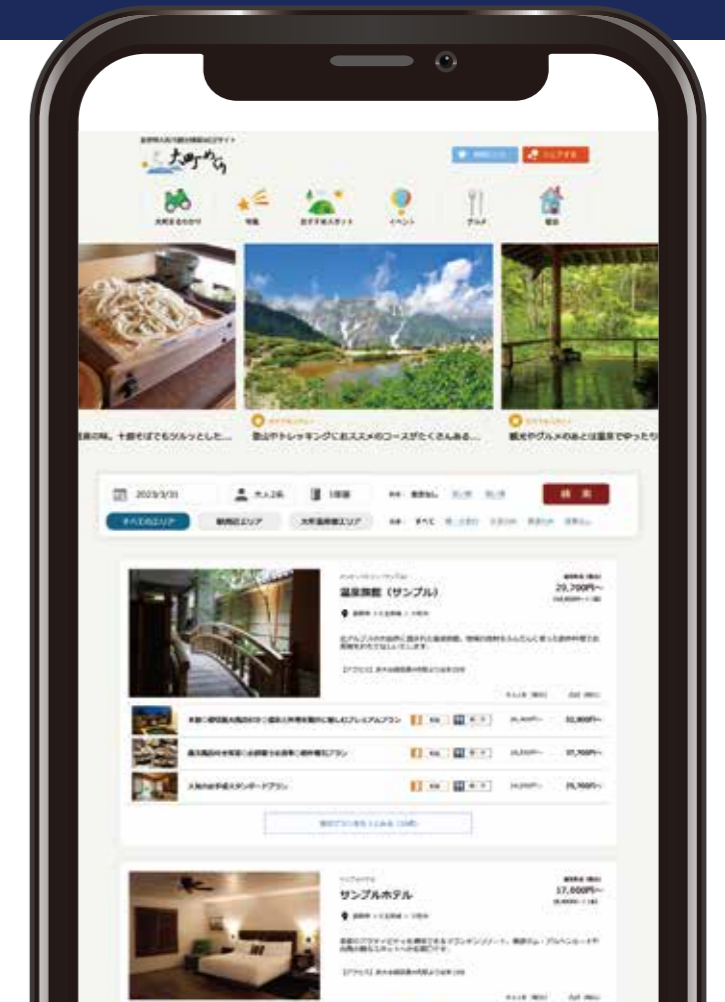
大町めぐり

おすすめスポット
イベント
グルメ
宿泊

の味。十割そばでもツルっとした...
登山やトレッキングにおススメのコースがたくさんある...
観光やグルメのあとは温泉でゆったり

2023/3/31
大人2名
1部屋
検索
すべてのエリア

温泉旅館（サンプル）
29,700円〜

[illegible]
32,800円〜
37,700円〜
29,700円〜

サンプルホテル
17,600円〜